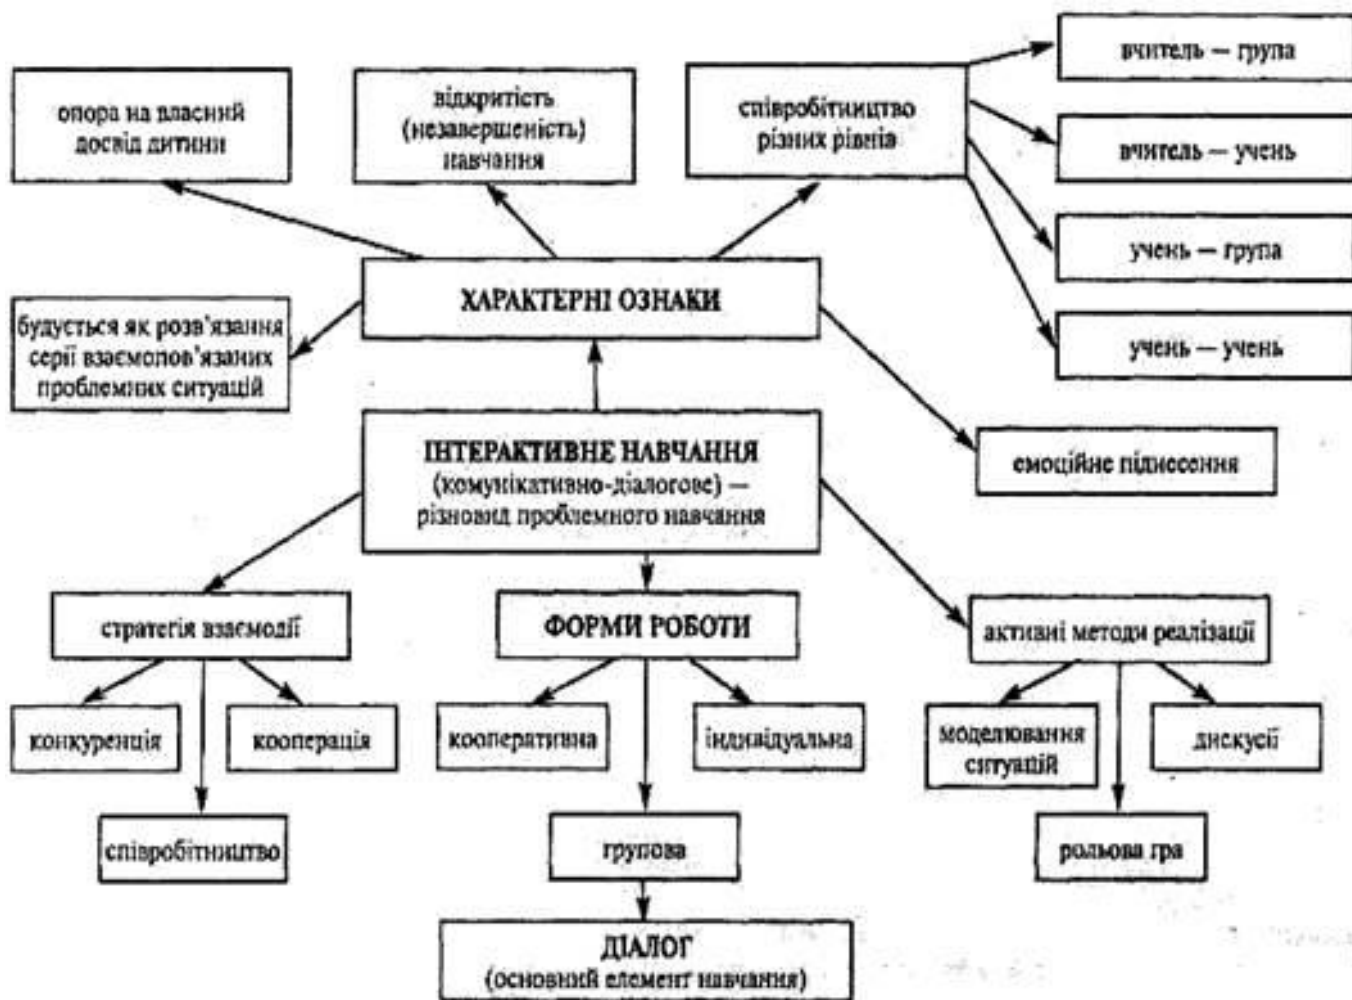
опора на власний досвід дитини

відкритість (незавершеність) навчання

співробітництво різних рівнів

вчитель — група

вчитель — учень

учень — група

учень — учень

ХАРАКТЕРНІ ОЗНАКИ

будується як розв'язання серії взаємопов'язаних проблемних ситуацій

емоційне піднесення

ІНТЕРАКТИВНЕ НАВЧАННЯ (комунікативно-діалогове) — різновид проблемного навчання

стратегія взаємодії

ФОРМИ РОБОТИ

активні методи реалізації

конкуренція

кооперація

кооперативна

індивідуальна

моделювання ситуацій

дискусії

співробітництво

групова

рольова гра

ДІАЛОГ (основний елемент навчання)